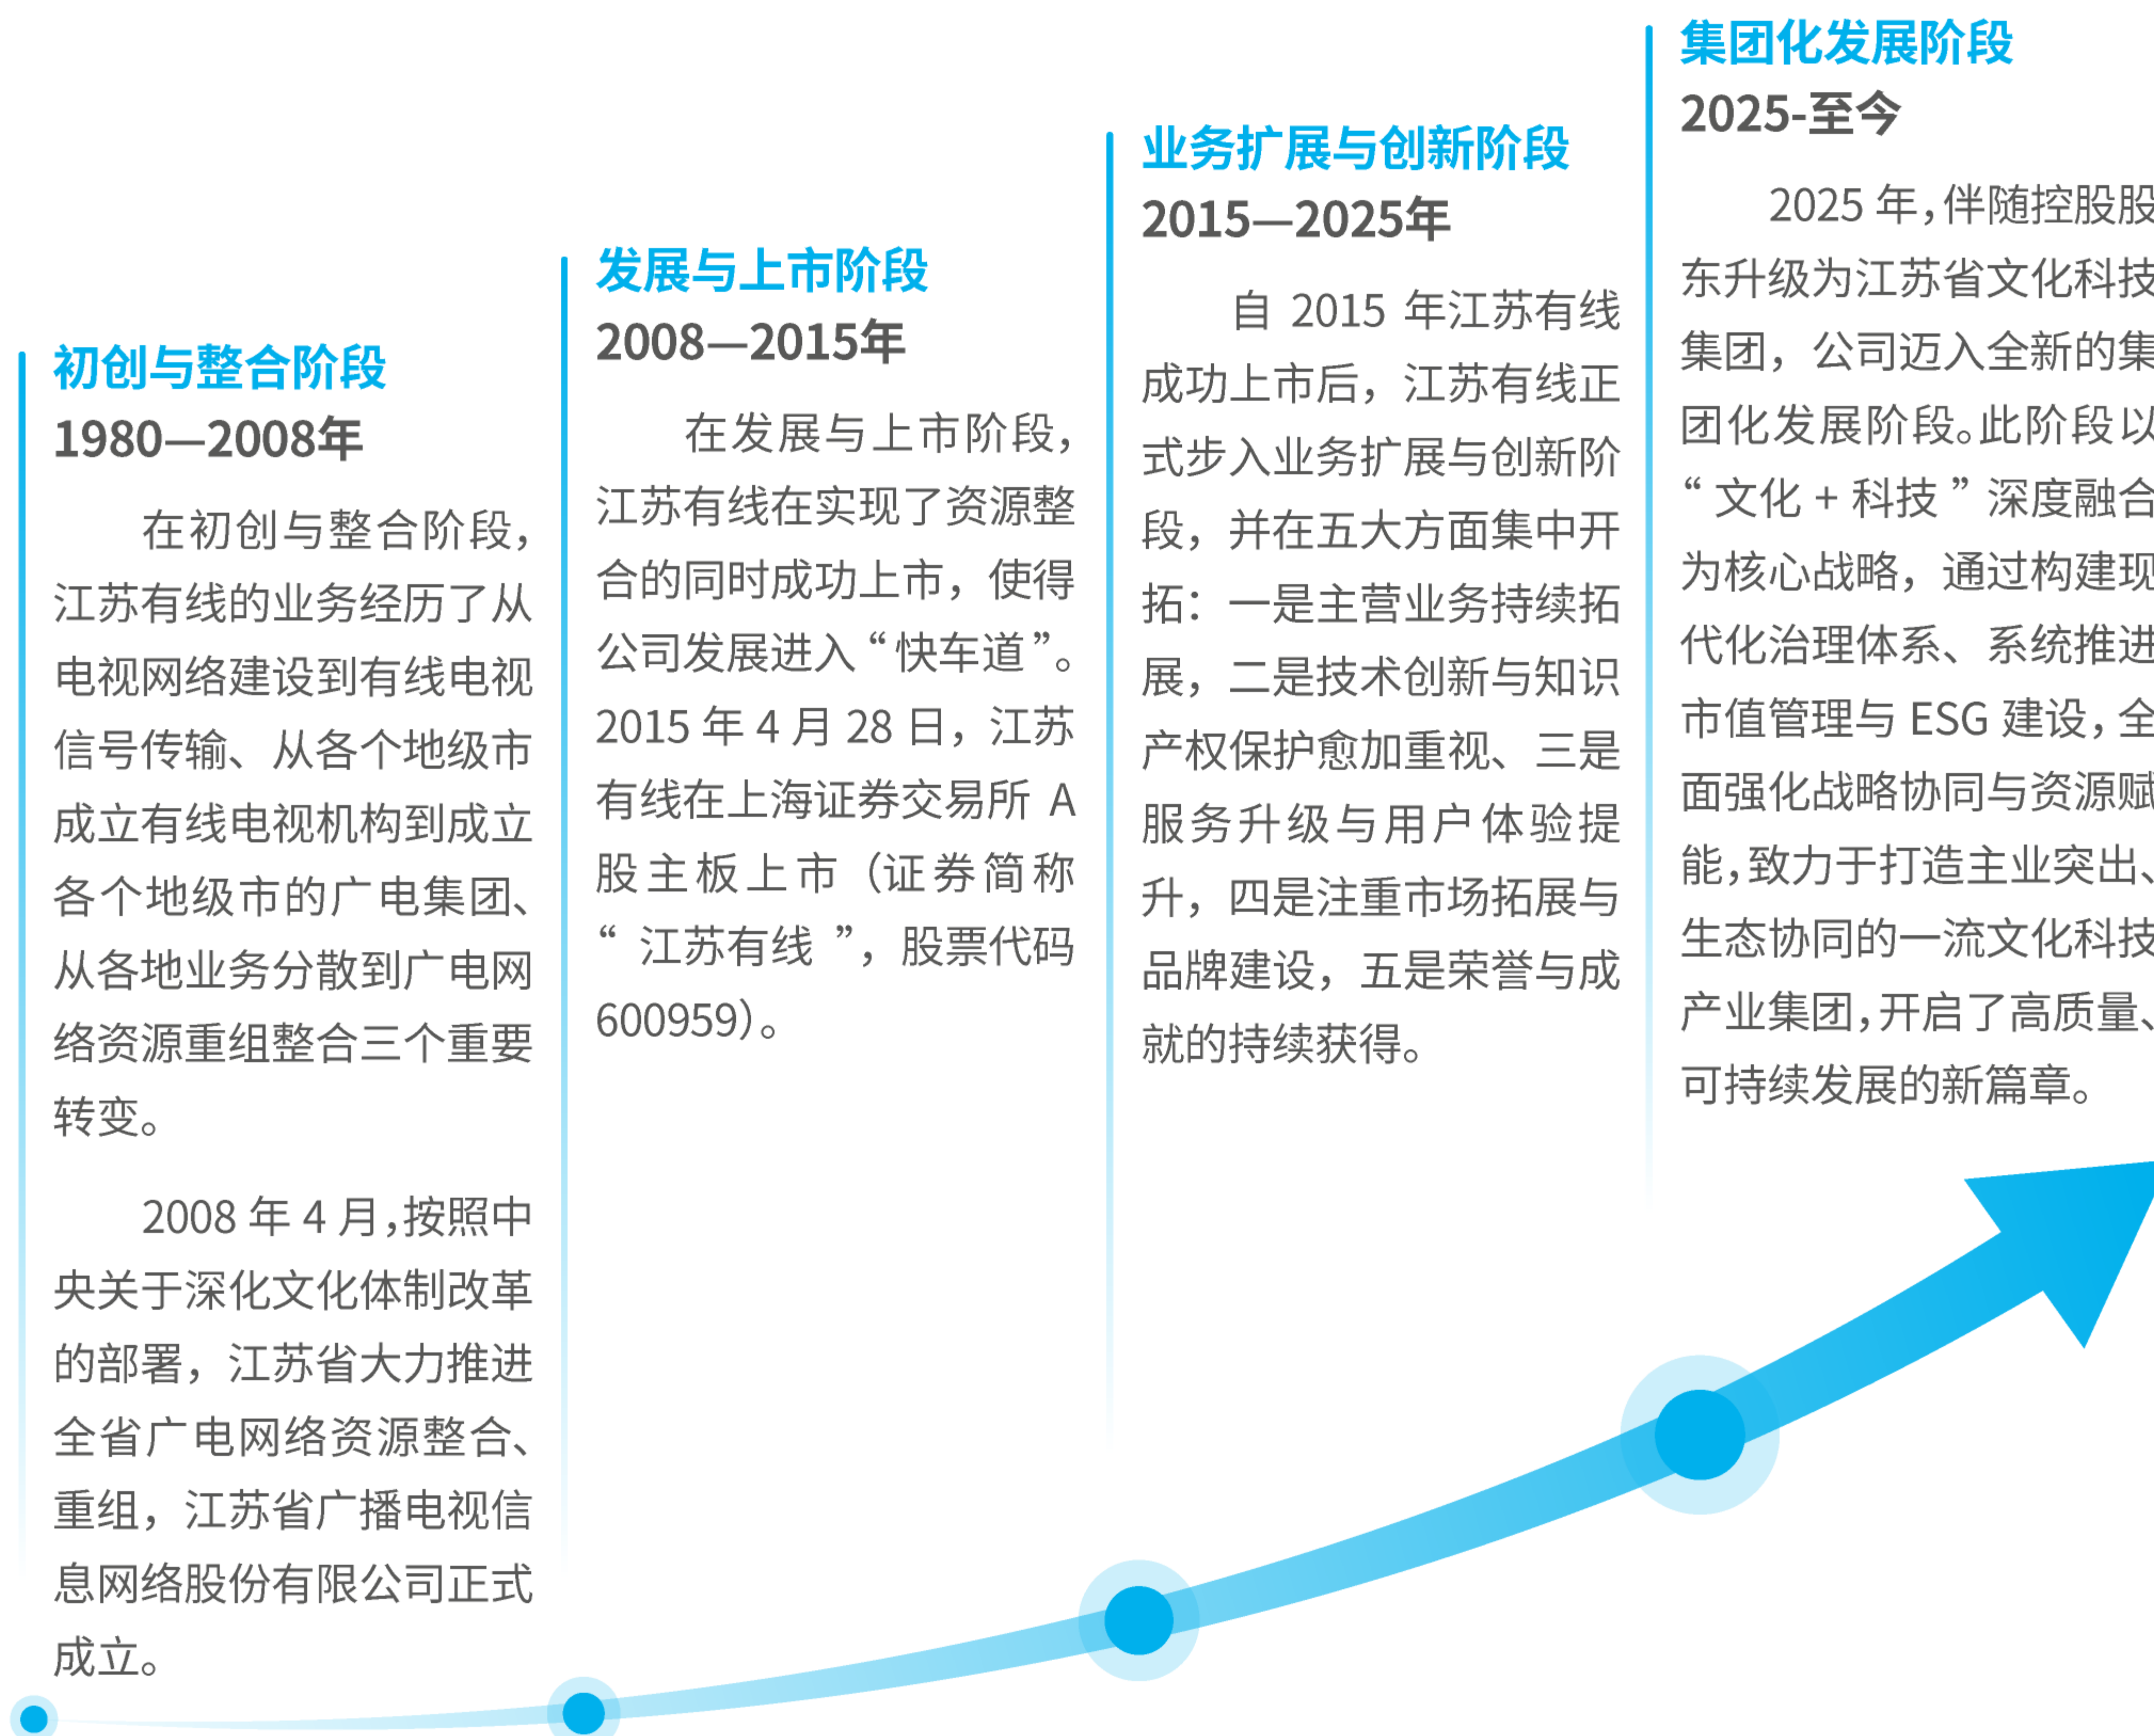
初创与整合阶段
1980—2008年

在初创与整合阶段，江苏有线的业务经历了从电视网络建设到有线电视信号传输、从各个地级市成立有线电视机构到成立各个地级市的广电集团、从各地业务分散到广电网络资源重组整合三个重要转变。

2008 年 4 月，按照中央关于深化文化体制改革的部署，江苏省大力推进全省广电网络资源整合、重组，江苏省广播电视信息网络股份有限公司正式成立。

发展与上市阶段
2008—2015年

在发展与上市阶段，江苏有线在实现了资源整合的同时成功上市，使得公司发展进入“快车道”。2015 年 4 月 28 日，江苏有线在上海证券交易所 A 股主板上市（证券简称“江苏有线”，股票代码 600959）。

业务扩展与创新阶段
2015—2025年

自 2015 年江苏有线成功上市后，江苏有线正式步入业务扩展与创新阶段，并在五大方面集中开拓：一是主营业务持续拓展，二是技术创新与知识产权保护愈加重视、三是服务升级与用户体验提升，四是注重市场拓展与品牌建设，五是荣誉与成就的持续获得。

集团化发展阶段
2025-至今

2025 年，伴随控股股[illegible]东升级为江苏省文化科技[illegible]集团，公司迈入全新的集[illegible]团化发展阶段。此阶段以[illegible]“文化 + 科技”深度融合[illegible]为核心战略，通过构建现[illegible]代化治理体系、系统推进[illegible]市值管理与 ESG 建设，全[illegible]面强化战略协同与资源赋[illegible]能，致力于打造主业突出、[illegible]生态协同的一流文化科技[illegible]产业集团，开启了高质量、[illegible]可持续发展的新篇章。